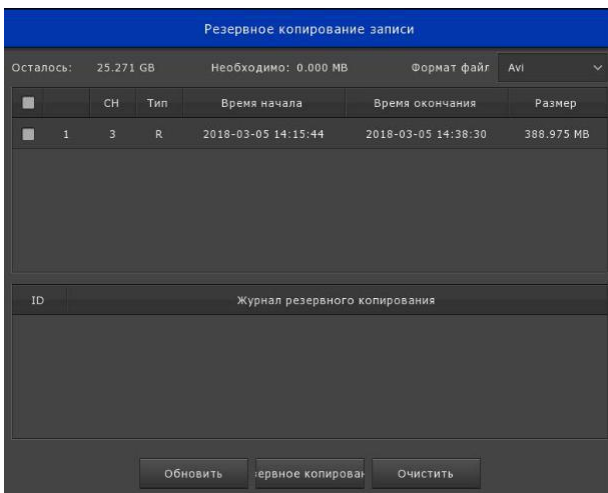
Резервное копирование записи

Осталось: 25.271 GB Необходимо: 0.000 MB Формат файл Avi

|  |  | CH | Тип | Время начала | Время окончания | Размер |
|---|---|---|---|---|---|---|
|  | 1 | 3 | R | 2018-03-05 14:15:44 | 2018-03-05 14:38:30 | 388.975 MB |

| ID | Журнал резервного копирования |
|---|---|

Обновить ервное копироваı Очистить